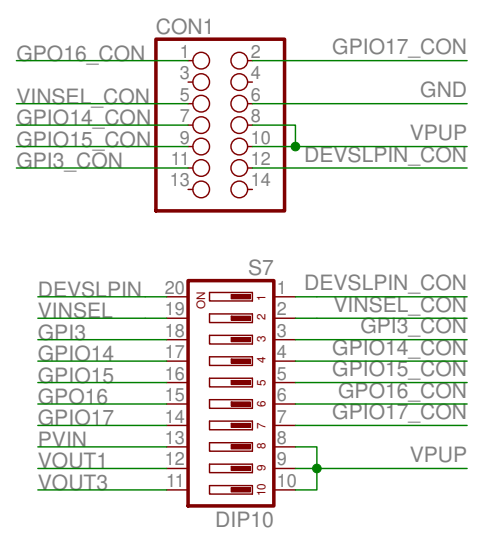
CON1

GPO16_CON 1 2 GPIO17_CON
3 4
VINSEL_CON 5 6 GND
GPIO14_CON 7 8
GPIO15_CON 9 10 VPUP
GPI3_CON 11 12 DEVSLPIN_CON
13 14

S7

| | | | | | |
|---|---|---|---|---|---|
| DEVSLPIN | 20 | 1 | 1 | DEVSLPIN_CON |
| VINSEL | 19 | 2 | 2 | VINSEL_CON |
| GPI3 | 18 | 3 | 3 | GPI3_CON |
| GPIO14 | 17 | 4 | 4 | GPIO14_CON |
| GPIO15 | 16 | 5 | 5 | GPIO15_CON |
| GPO16 | 15 | 6 | 6 | GPO16_CON |
| GPIO17 | 14 | 7 | 7 | GPIO17_CON |
| PVIN | 13 | 8 | 8 | |
| VOUT1 | 12 | 9 | 9 | VPUP |
| VOUT3 | 11 | 10 | 10 | |

ON

DIP10